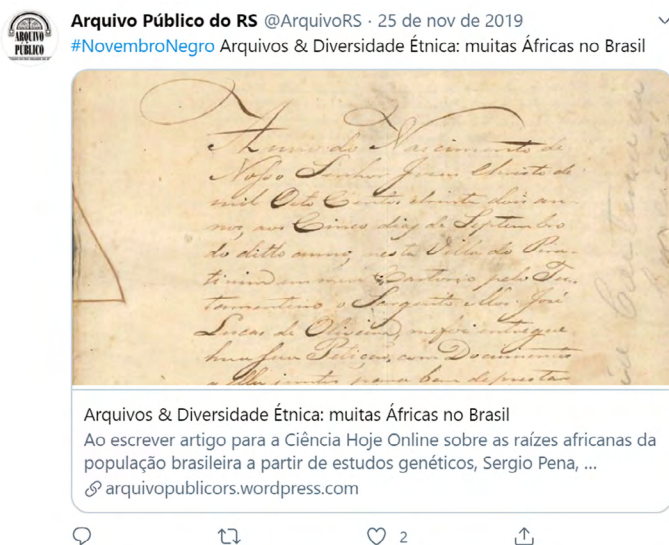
ARQUIVO PÚBLICO

Arquivo Público do RS @ArquivoRS · 25 de nov de 2019
#NovembroNegro Arquivos & Diversidade Étnica: muitas Áfricas no Brasil

Anno do Nascimento de Nosso Senhor Jesus Christo de mil Oito Centos e vinte dois annos, aos Cinco dias de Septembro do dito anno nesta Villa de Piratinim em meu Cartorio pelo Testamenteiro o Sargento Mor José Lucas de Oliveira me foi entregue huma Petição com Documentos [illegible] para bem de prestar

Arquivos & Diversidade Étnica: muitas Áfricas no Brasil
Ao escrever artigo para a Ciência Hoje Online sobre as raízes africanas da população brasileira a partir de estudos genéticos, Sergio Pena, ...
arquivopublicors.wordpress.com

2